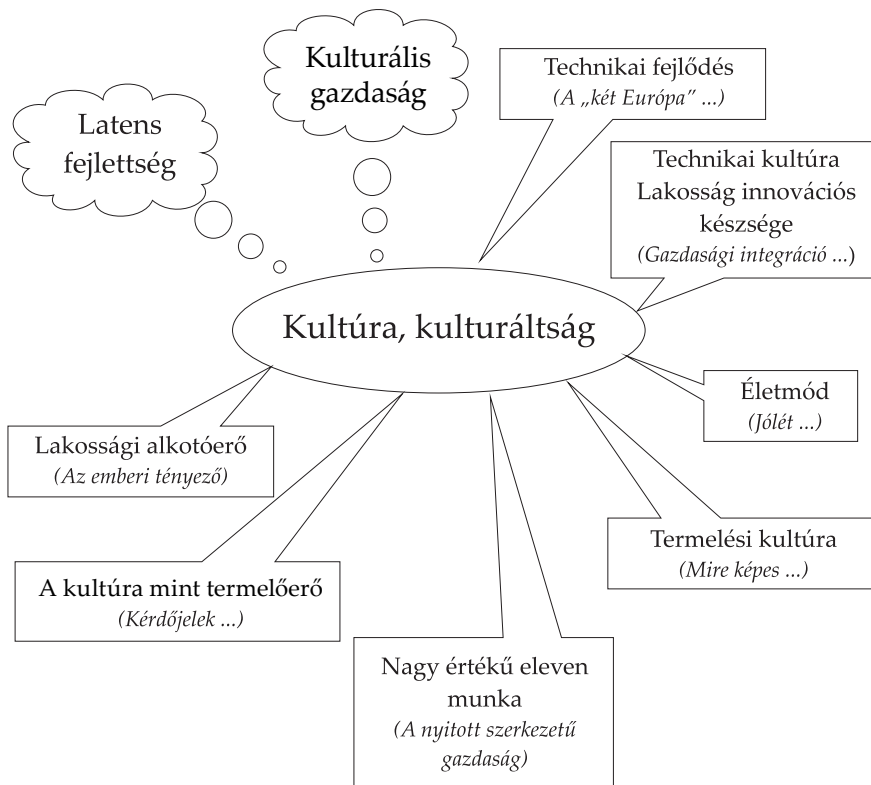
Kulturális gazdaság

Latens fejlettség

Technikai fejlődés
(A „két Európa" ...)

Technikai kultúra
Lakosság innovációs készsége
(Gazdasági integráció ...)

Kultúra, kulturáltság

Életmód
(Jólét ...)

Lakossági alkotóerő
(Az emberi tényező)

Termelési kultúra
(Mire képes ...)

A kultúra mint termelőerő
(Kérdőjelek ...)

Nagy értékű eleven munka
(A nyitott szerkezetű gazdaság)